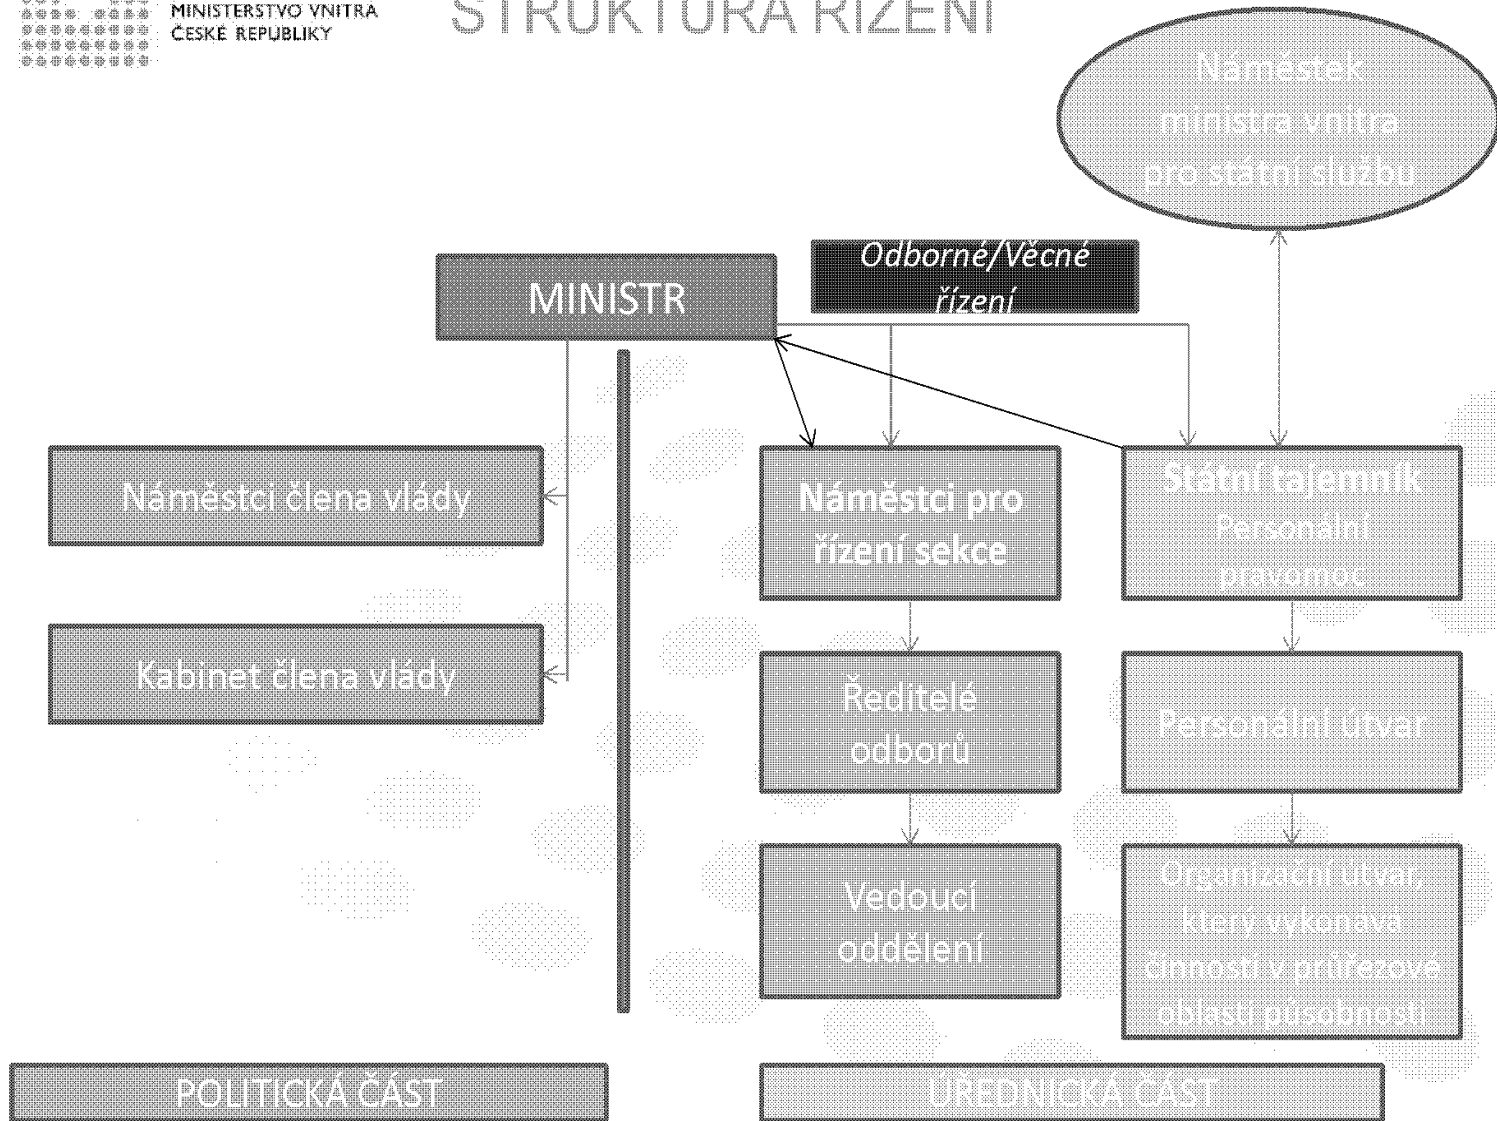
MINISTERSTVO VNITRA
ČESKÉ REPUBLIKY

STRUKTURA ŘÍZENÍ

Náměstek ministra vnitra pro státní službu

MINISTR

Odborné/Věcné řízení

Náměstci člena vlády

Kabinet člena vlády

Náměstci pro řízení sekce

Státní tajemník
Personální pravomoc

Ředitelé odborů

Personální útvar

Vedoucí oddělení

Organizační útvar, který vykonává činnosti v průřezové oblasti působnosti

POLITICKÁ ČÁST

ÚŘEDNICKÁ ČÁST